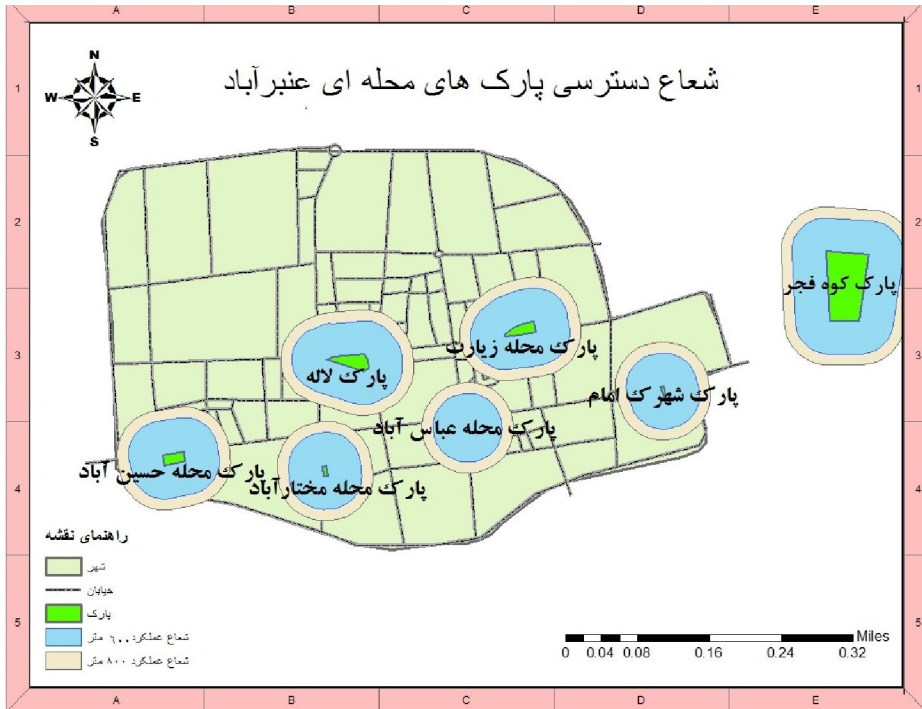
A B C D E

1 2 3 4 5

شعاع دسترسی پارک های محله ای عنبرآباد

N
W E
S

پارک کوه فجر

پارک محله زیارت

پارک لاله

پارک شهرک امام

پارک محله عباس آباد

پارک محله حسین آباد

پارک محله مختارآباد

راهنمای نقشه

شهر

خیابان

پارک

شعاع عملکرد ۶۰۰ متر

شعاع عملکرد ۸۰۰ متر

Miles
0 0.04 0.08 0.16 0.24 0.32

A B C D E

1 2 3 4 5